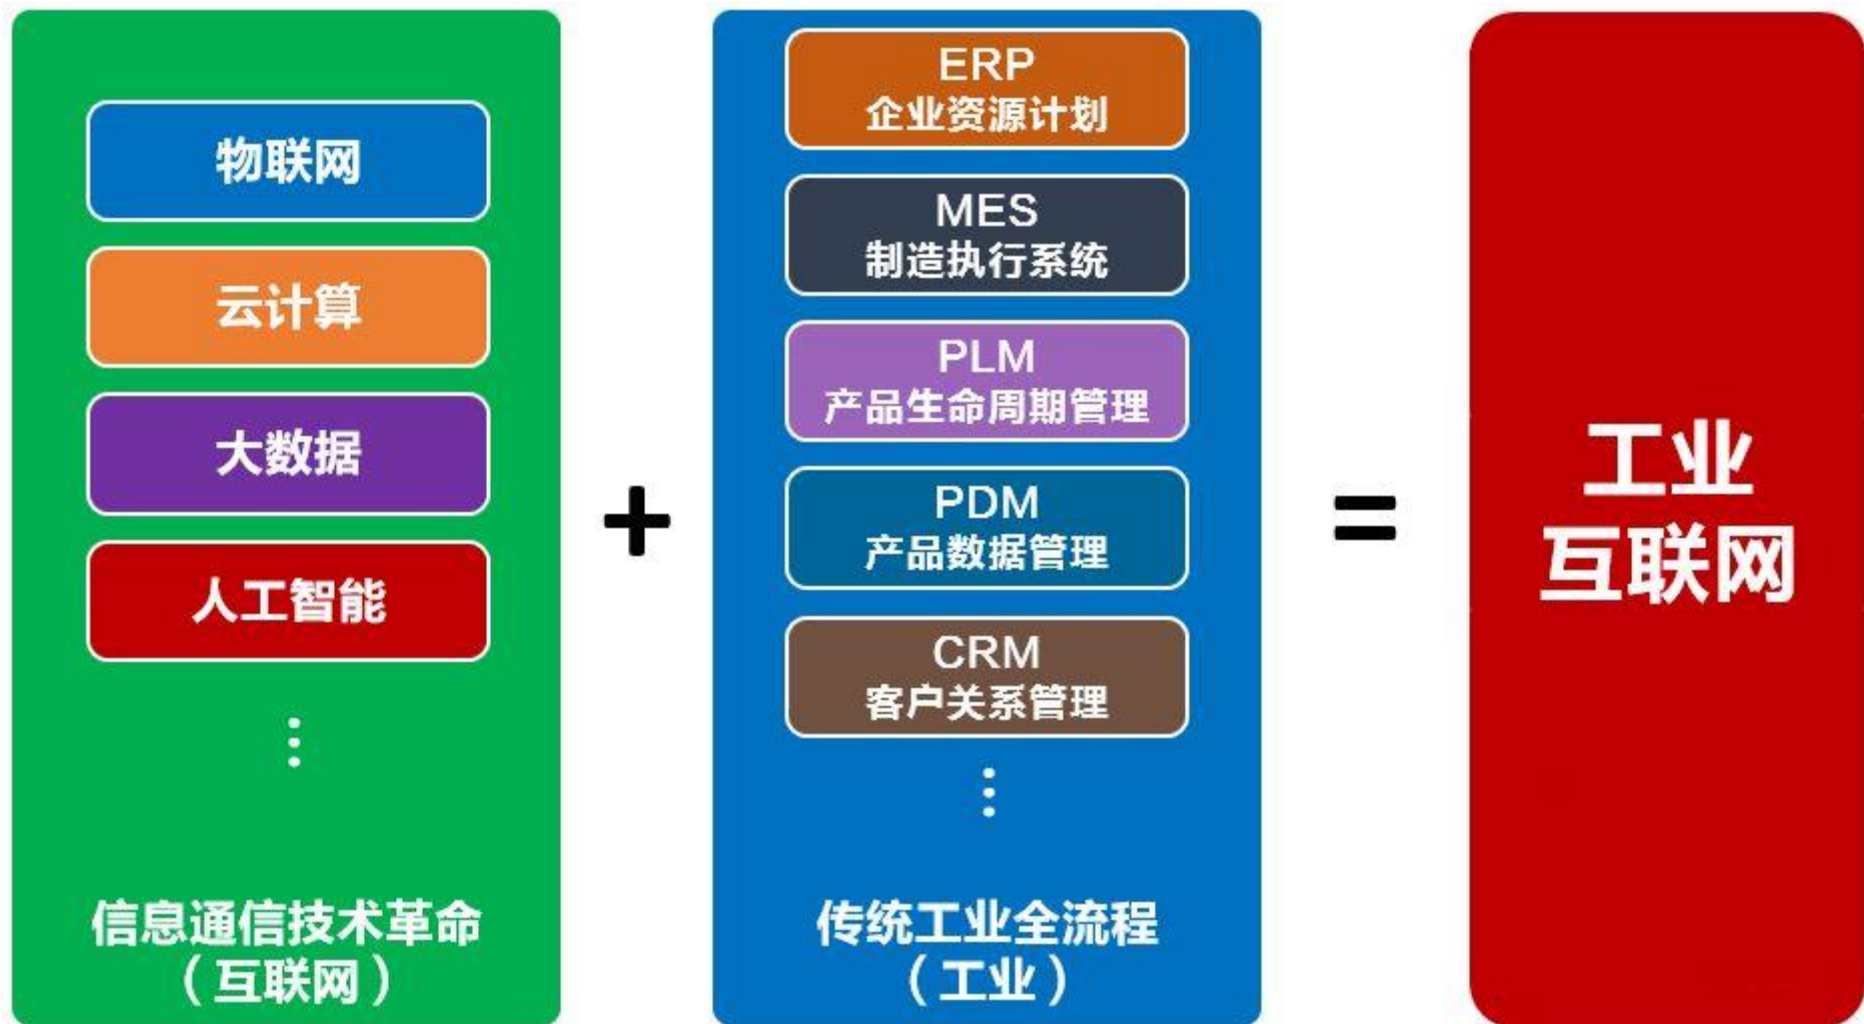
物联网

云计算

大数据

人工智能

⋮

信息通信技术革命
（互联网）

+

ERP
企业资源计划

MES
制造执行系统

PLM
产品生命周期管理

PDM
产品数据管理

CRM
客户关系管理

⋮

传统工业全流程
（工业）

=

工业
互联网